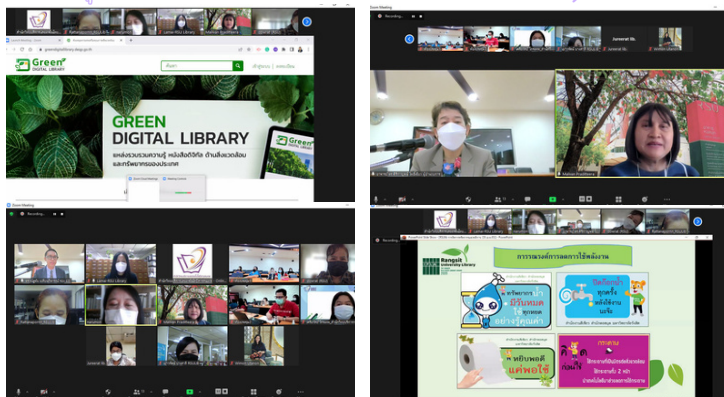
Green DIGITAL LIBRARY

GREEN DIGITAL LIBRARY

แหล่งรวบรวมความรู้ หนังสือดิจิทัล ด้านสิ่งแวดล้อม และทรัพยากรของประเทศ

Zoom Meeting

Recording...

Jureerat Sh.

Zoom Meeting

Recording...

Rangsit University Library

การรณรงค์การลดการใช้พลังงาน

ปิดก๊อกน้ำทุกครั้งหลังใช้งานแล้ว

หยิบพอดี แค่พอใช้

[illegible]